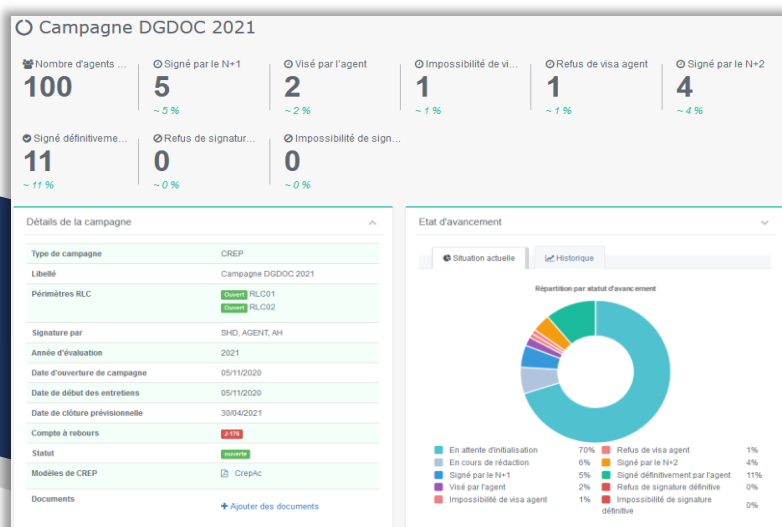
Campagne DGDOC 2021

Nombre d'agents ...
100

Signé par le N+1
5
~ 5 %

Visé par l'agent
2
~ 2 %

Impossibilité de vi...
1
~ 1 %

Refus de visa agent
1
~ 1 %

Signé par le N+2
4
~ 4 %

Signé définitiveme...
11
~ 11 %

Refus de signatur...
0
~ 0 %

Impossibilité de sign...
0
~ 0 %

Détails de la campagne

| | |
|---|---|
| Type de campagne | CREP |
| Libellé | Campagne DGDOC 2021 |
| Périmètres RLC | Ouvert RLC01 Ouvert RLC02 |
| Signature par | SHD, AGENT, AH |
| Année d'évaluation | 2021 |
| Date d'ouverture de campagne | 05/11/2020 |
| Date de début des entretiens | 05/11/2020 |
| Date de clôture prévisionnelle | 30/04/2021 |
| Compte à rebours | J-176 |
| Statut | ouverte |
| Modèles de CREP | CrepAc |
| Documents | + Ajouter des documents |

Etat d'avancement

Situation actuelle
Historique

Répartition par statut d'avancement

| | | | |
|---|---|---|---|
| En attente d'initialisation | 70% | Refus de visa agent | 1% |
| En cours de rédaction | 6% | Signé par le N+2 | 4% |
| Signé par le N+1 | 5% | Signé définitivement par l'agent | 11% |
| Visé par l'agent | 2% | Refus de signature définitive | 0% |
| Impossibilité de visa agent | 1% | Impossibilité de signature définitive | 0% |